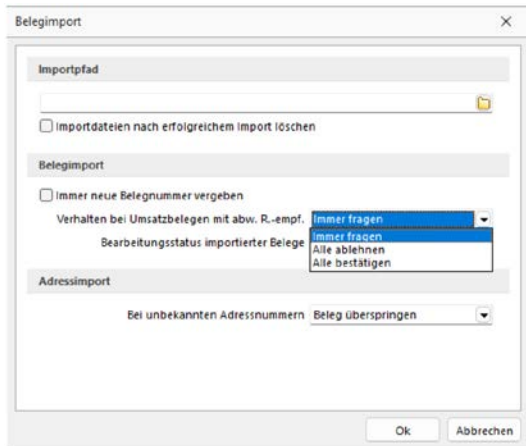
Belegimport

Importpfad

Importdateien nach erfolgreichem Import löschen

Belegimport

Immer neue Belegnummer vergeben

Verhalten bei Umsatzbelegen mit abw. R.-empf. Immer fragen

Bearbeitungsstatus importierter Belege

Immer fragen
Alle ablehnen
Alle bestätigen

Adressimport

Bei unbekannten Adressnummern Beleg überspringen

Ok Abbrechen